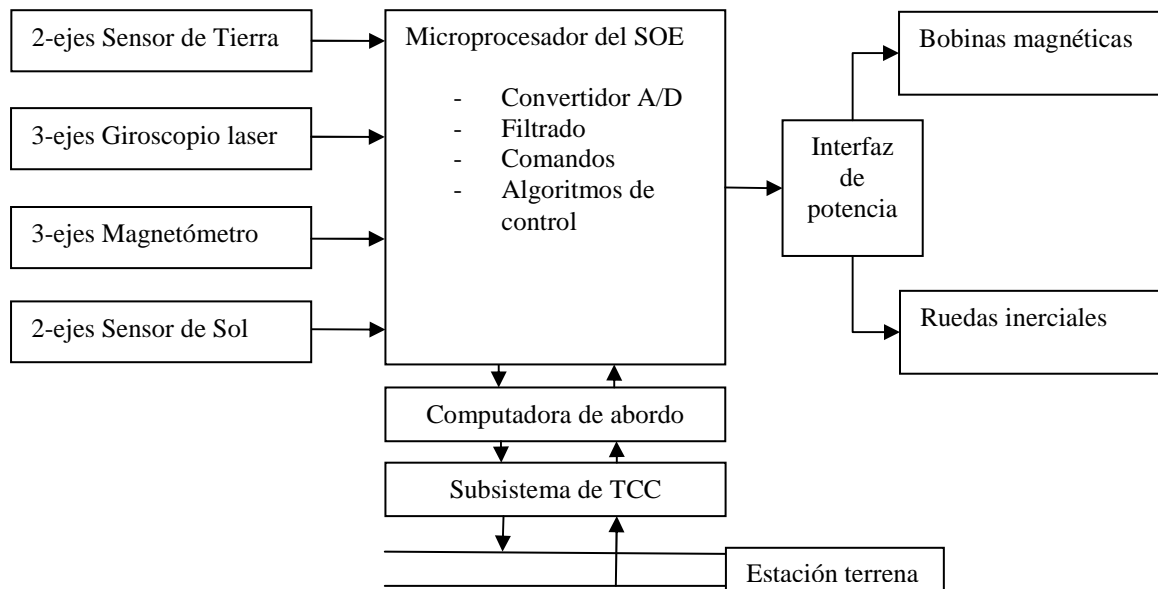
2-ejes Sensor de Tierra

3-ejes Giroscopio laser

3-ejes Magnetómetro

2-ejes Sensor de Sol

Microprocesador del SOE

- Convertidor A/D
- Filtrado
- Comandos
- Algoritmos de control

Interfaz de potencia

Bobinas magnéticas

Ruedas inerciales

Computadora de abordo

Subsistema de TCC

Estación terrena